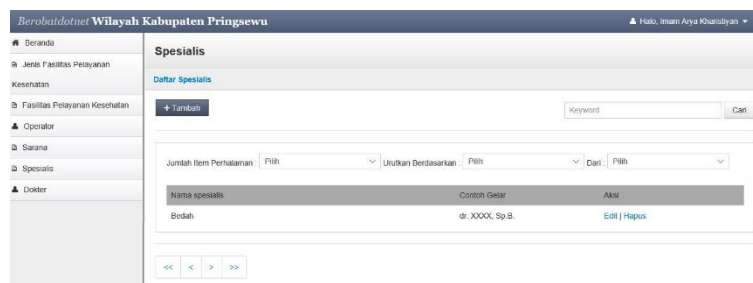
Berobatdotnet Wilayah Kabupaten Pringsewu

Halo, Imam Arya Kharisbyan

Beranda

Jenis Fasilitas Pelayanan Kesehatan

Fasilitas Pelayanan Kesehatan

Operator

Sarana

Spesialis

Dokter

Spesialis

Daftar Spesialis

+ Tambah

Keyword

Cari

Jumlah Item Perhalaman : Pilih

Urutkan Berdasarkan : Pilih

Dari : Pilih

| Nama spesialis | Contoh Gelar | Aksi |
|---|---|---|
| Bedah | dr. XXXX, Sp.B. | Edit \| Hapus |

<< < > >>